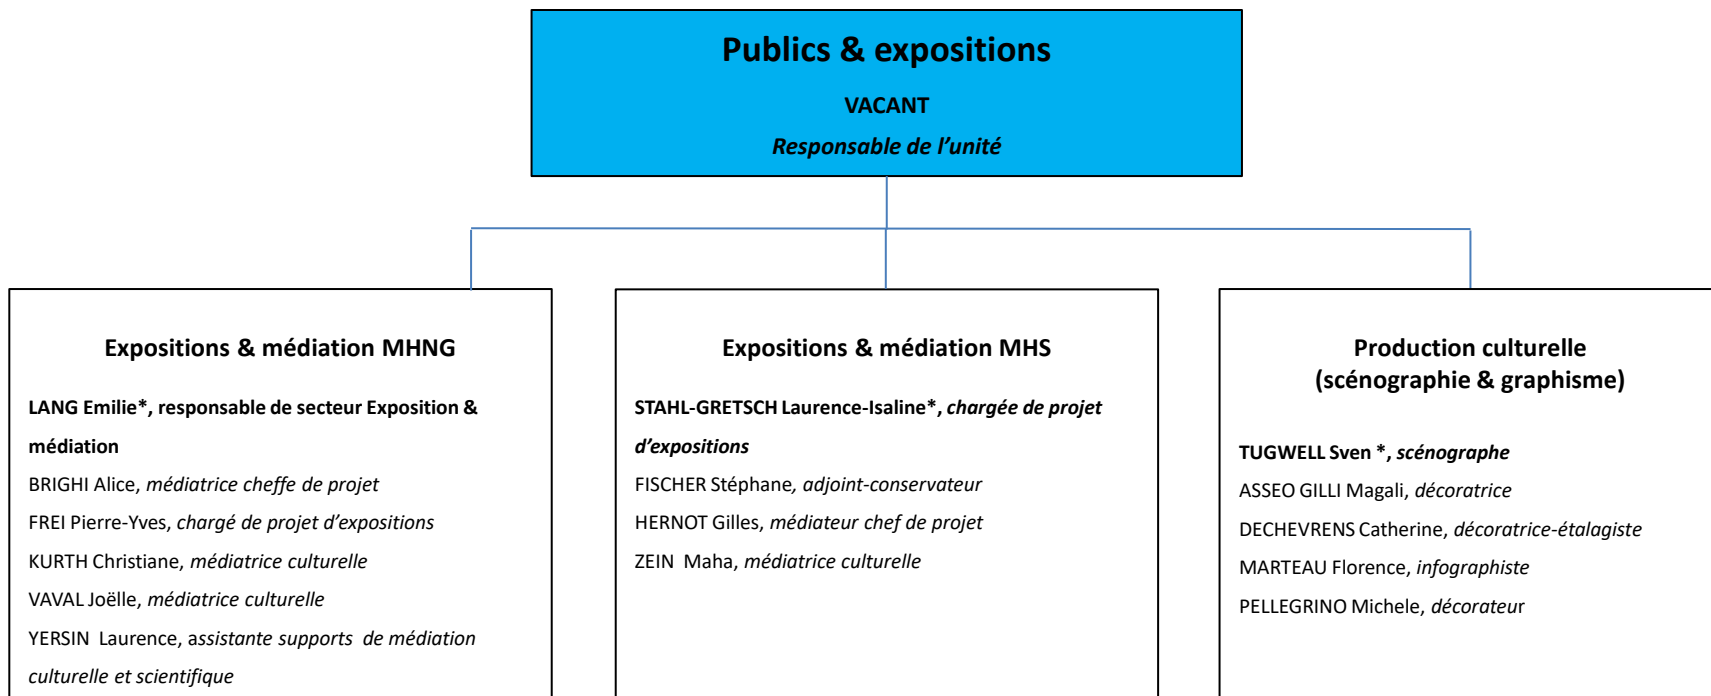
Publics & expositions

VACANT

Responsable de l’unité

Expositions & médiation MHNG

LANG Emilie*, responsable de secteur Exposition & médiation

BRIGHI Alice, médiatrice cheffe de projet

FREI Pierre-Yves, chargé de projet d’expositions

KURTH Christiane, médiatrice culturelle

VAVAL Joëlle, médiatrice culturelle

YERSIN Laurence, assistante supports de médiation culturelle et scientifique

Expositions & médiation MHS

STAHL-GRETSCH Laurence-Isaline*, chargée de projet d’expositions

FISCHER Stéphane, adjoint-conservateur

HERNOT Gilles, médiateur chef de projet

ZEIN Maha, médiatrice culturelle

Production culturelle (scénographie & graphisme)

TUGWELL Sven *, scénographe

ASSEO GILLI Magali, décoratrice

DECHEVRENS Catherine, décoratrice-étalagiste

MARTEAU Florence, infographiste

PELLEGRINO Michele, décorateur